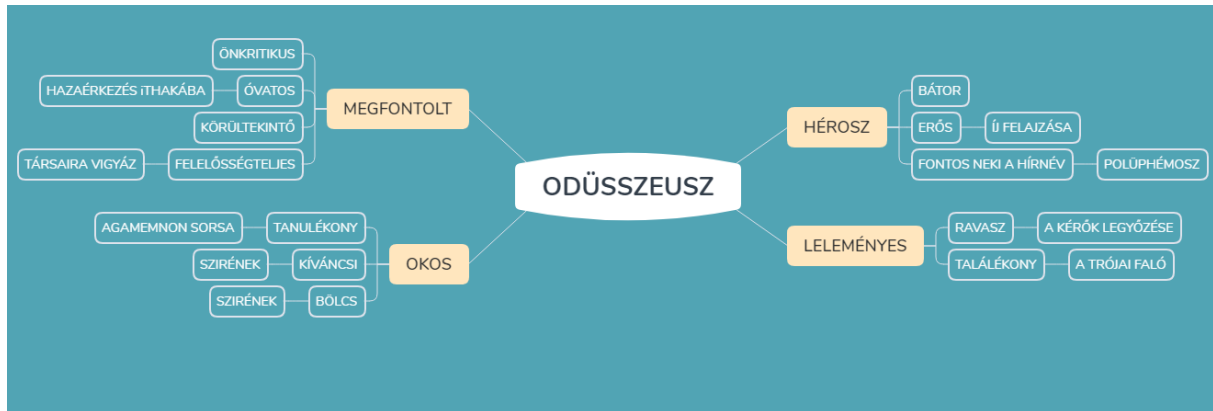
ODÜSSZEUSZ

MEGFONTOLT
ÖNKRITIKUS
ÓVATOS
HAZAÉRKEZÉS ITHAKÁBA
KÖRÜLTEKINTŐ
FELELŐSSÉGTELJES
TÁRSAIRA VIGYÁZ

OKOS
TANULÉKONY
AGAMEMNON SORSA
KÍVÁNCSI
SZIRÉNEK
BÖLCS
SZIRÉNEK

HÉROSZ
BÁTOR
ERŐS
ÍJ FELAJZÁSA
FONTOS NEKI A HÍRNÉV
POLÜPHÉMOSZ

LELEMÉNYES
RAVASZ
A KÉRŐK LEGYŐZÉSE
TALÁLÉKONY
A TRÓJAI FALÓ